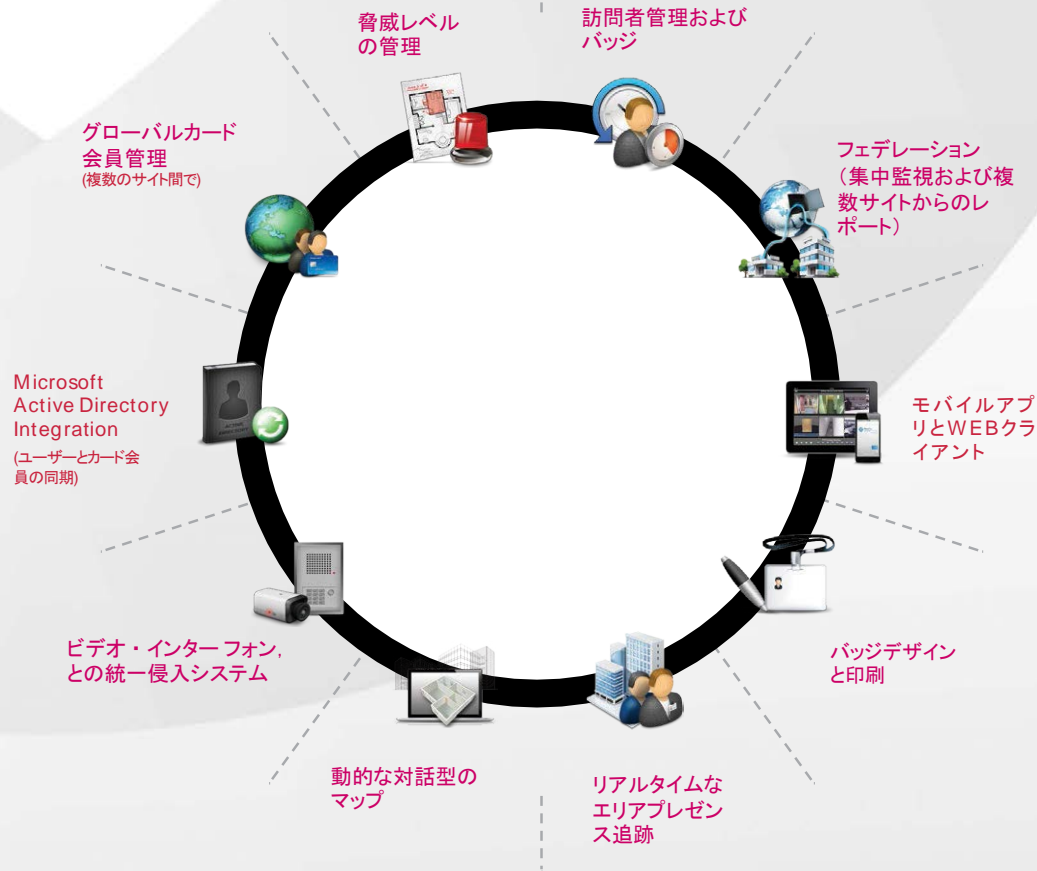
脅威レベルの管理

訪問者管理およびバッジ

フェデレーション（集中監視および複数サイトからのレポート）

モバイルアプリとWEBクライアント

バッジデザインと印刷

リアルタイムなエリアプレゼンス追跡

動的な対話型のマップ

ビデオ・インターフォン，との統一侵入システム

Microsoft Active Directory Integration
(ユーザーとカード会員の同期)

グローバルカード会員管理
(複数のサイト間で)